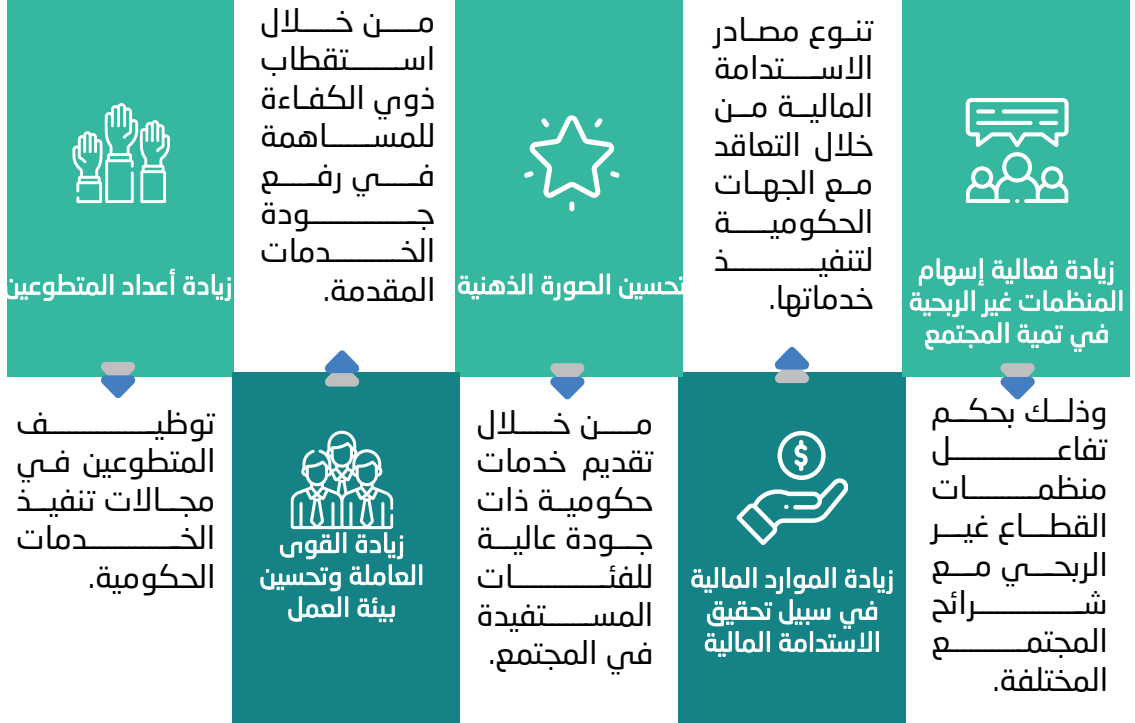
زيادة فعالية إسهام المنظمات غير الربحية في تمية المجتمع

وذلك بحكم تفاعل منظمات القطاع غير الربحي مع شرائح المجتمع المختلفة.

تنوع مصادر الاستدامة المالية من خلال التعاقد مع الجهات الحكومية لتنفيذ خدماتها.

زيادة الموارد المالية في سبيل تحقيق الاستدامة المالية

تحسين الصورة الذهنية

من خلال تقديم خدمات حكومية ذات جودة عالية للفئات المستفيدة في المجتمع.

من خلال استقطاب ذوي الكفاءة للمساهمة في رفع جودة الخدمات المقدمة.

زيادة القوى العاملة وتحسين بيئة العمل

زيادة أعداد المتطوعين

توظيف المتطوعين في مجالات تنفيذ الخدمات الحكومية.